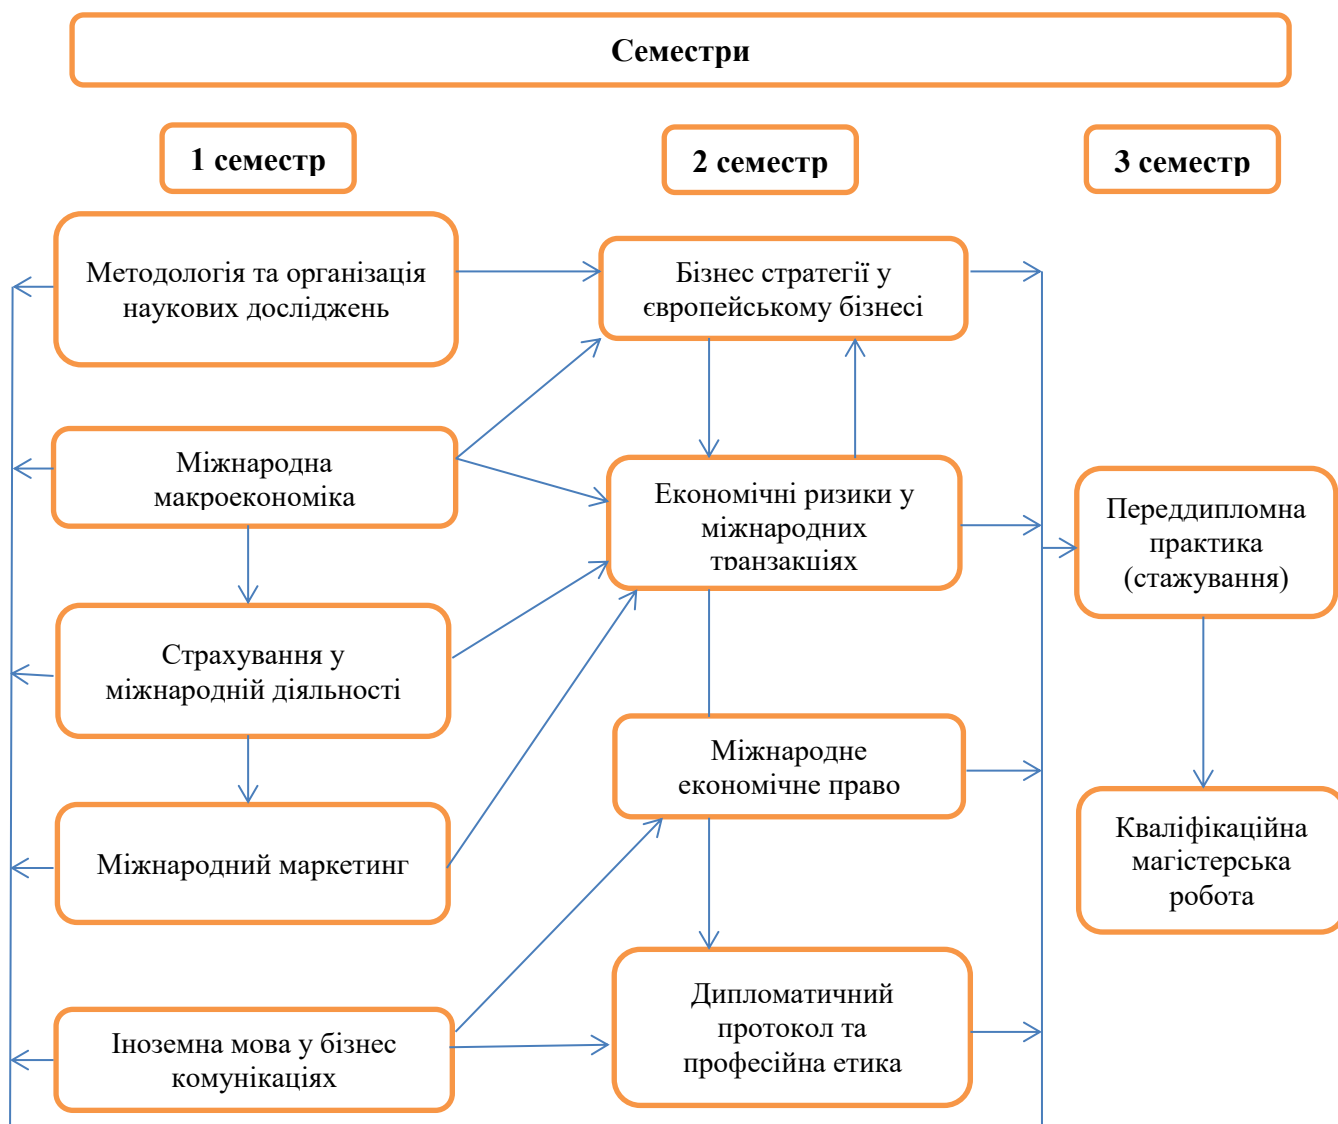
Семестри

1 семестр

2 семестр

3 семестр

Методологія та організація наукових досліджень

Бізнес стратегії у європейському бізнесі

Міжнародна макроекономіка

Економічні ризики у міжнародних транзакціях

Передипломна практика (стажування)

Страхування у міжнародній діяльності

Міжнародне економічне право

Міжнародний маркетинг

Кваліфікаційна магістерська робота

Дипломатичний протокол та професійна етика

Іноземна мова у бізнес комунікаціях